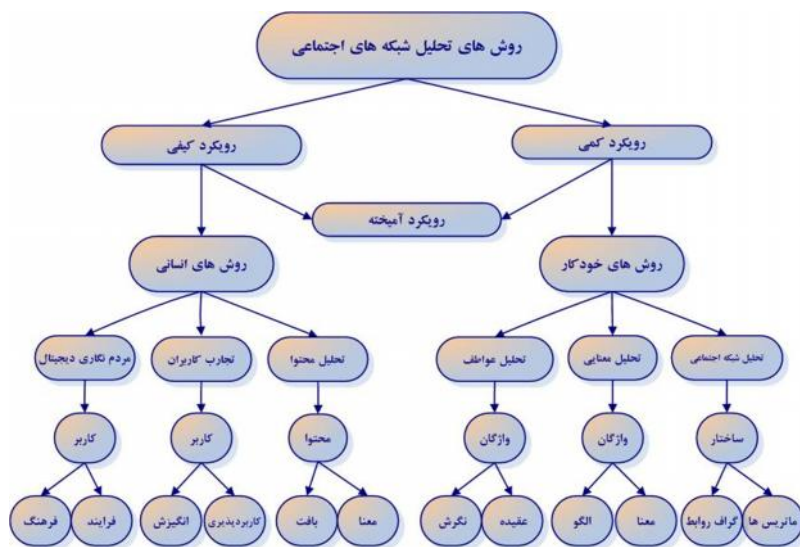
روش های تحلیل شبکه های اجتماعی

رویکرد کمی

رویکرد کیفی

رویکرد آمیخته

روش های خودکار

روش های انسانی

تحلیل شبکه اجتماعی

تحلیل معنایی

تحلیل عواطف

تحلیل محتوا

تجارب کاربران

مردم نگاری دیجیتال

ساختار

واژگان

واژگان

محتوا

کاربر

کاربر

ماتریس ها

گراف روابط

معنا

الگو

عقیده

نگرش

معنا

بافت

کاربردپذیری

انگیزش

فرایند

فرهنگ